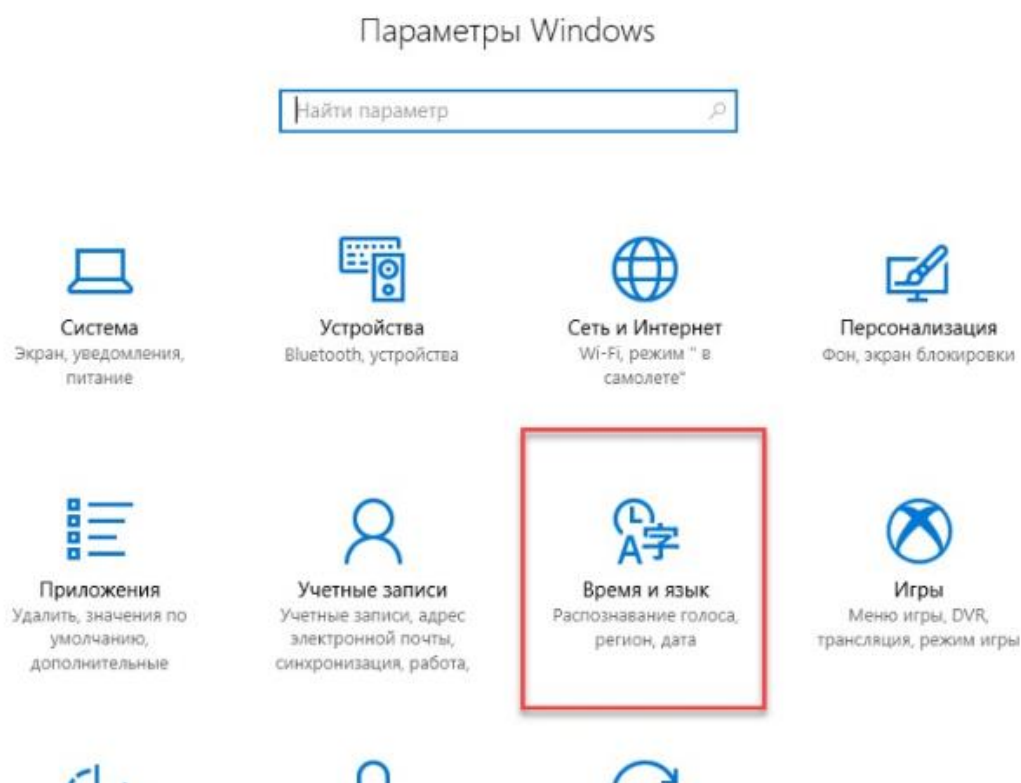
Параметры Windows

Найти параметр

Система
Экран, уведомления, питание

Устройства
Bluetooth, устройства

Сеть и Интернет
Wi-Fi, режим " в самолете"

Персонализация
Фон, экран блокировки

Приложения
Удалить, значения по умолчанию, дополнительные

Учетные записи
Учетные записи, адрес электронной почты, синхронизация, работа,

Время и язык
Распознавание голоса, регион, дата

Игры
Меню игры, DVR, трансляция, режим игры